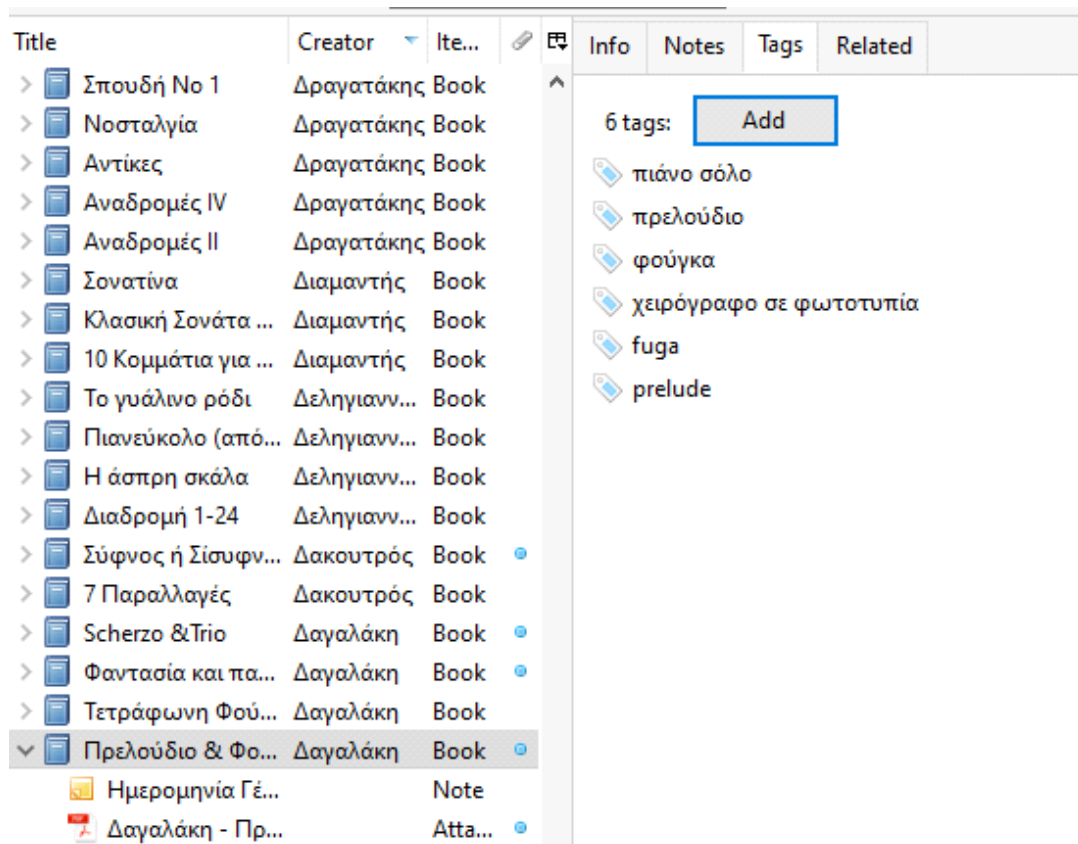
| Title | Creator | Ite... |
|---|---|---|
| Σπουδή Νο 1 | Δραγατάκης | Book |
| Νοσταλγία | Δραγατάκης | Book |
| Αντίκες | Δραγατάκης | Book |
| Αναδρομές IV | Δραγατάκης | Book |
| Αναδρομές II | Δραγατάκης | Book |
| Σονατίνα | Διαμαντής | Book |
| Κλασική Σονάτα ... | Διαμαντής | Book |
| 10 Κομμάτια για ... | Διαμαντής | Book |
| Το γυάλινο ρόδι | Δεληγιανν... | Book |
| Πιανεύκολο (από... | Δεληγιανν... | Book |
| Η άσπρη σκάλα | Δεληγιανν... | Book |
| Διαδρομή 1-24 | Δεληγιανν... | Book |
| Σύφνος ή Σίσυφν... | Δακουτρός | Book |
| 7 Παραλλαγές | Δακουτρός | Book |
| Scherzo &Trio | Δαγαλάκη | Book |
| Φαντασία και πα... | Δαγαλάκη | Book |
| Τετράφωνη Φού... | Δαγαλάκη | Book |
| Πρελούδιο & Φο... | Δαγαλάκη | Book |
| Ημερομηνία Γέ... | | Note |
| Δαγαλάκη - Πρ... | | Atta... |

Info Notes Tags Related

6 tags: Add

πιάνο σόλο
πρελούδιο
φούγκα
χειρόγραφο σε φωτοτυπία
fuga
prelude